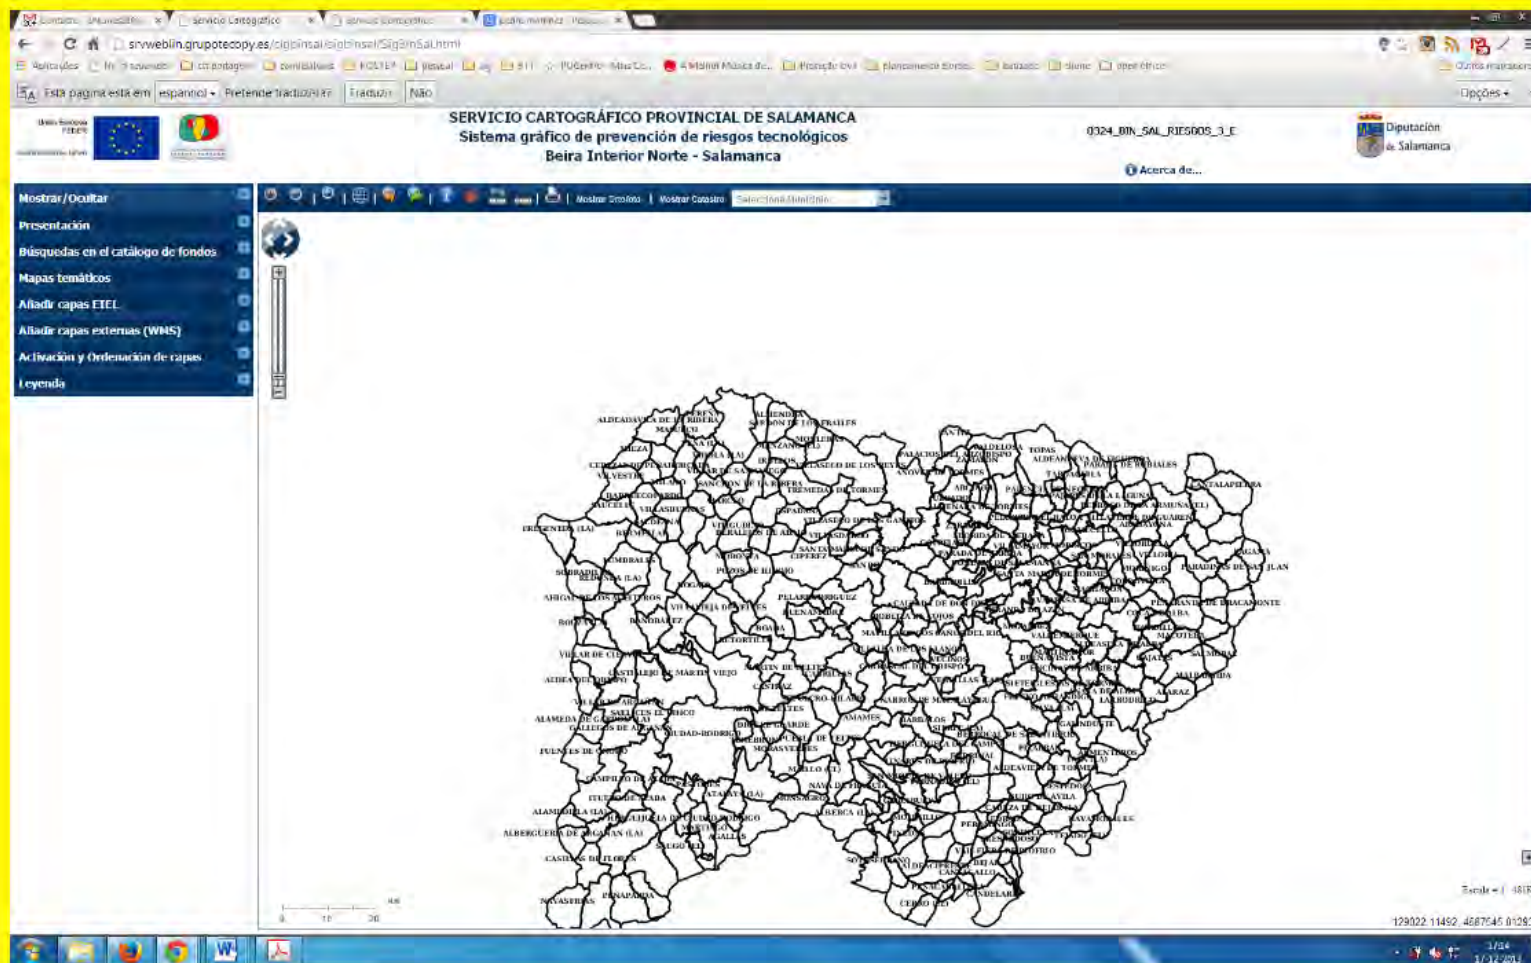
srvweblin.grupotecopy.es/sigpinsal/SigpinSal.html

Esta página está em espanhol Pretende traduzi-la? Traduzir Não

Opções

SERVICIO CARTOGRÁFICO PROVINCIAL DE SALAMANCA
Sistema gráfico de prevención de riesgos tecnológicos
Beira Interior Norte - Salamanca

0324_BIN_SAL_RIESGOS_3_E

Acerca de...

Diputación de Salamanca

Mostrar/Ocultar
Presentación
Búsquedas en el catálogo de fondos
Mapas temáticos
Añadir capas ETEL
Añadir capas externas (WMS)
Activación y Ordenación de capas
Leyenda

Mostrar Ortofoto | Mostrar Catastro

ALDEADÁVILA DE LA RIBERA
SARDÓN DE LOS FRAILES
VILVESTRE
FREGENEDA (LA)
SOBRADILLO
HINOJOSA DE DUERO
AHIGAL DE LOS ACEITEROS
BOUZA (LA)
VILLAR DE CIERVO
ALDEA DEL OBISPO
ALAMEDA DE GARDÓN (LA)
GALLEGOS DE ARGAÑÁN
FUENTES DE OÑORO
CASTILLEJO DE MARTÍN VIEJO
CIUDAD-RODRIGO
ALBERGUERÍA DE ARGAÑÁN (LA)
CASILLAS DE FLORES
NAVASFRÍAS
PEÑAPARDA
LEDESMA
VILLAR DE GALLIMAZO
TOPAS
CANTALAPIEDRA
PARADINAS DE SAN JUAN
PEÑARANDA DE BRACAMONTE
SALMORAL
ALARAZ
CEPEDA
BÉJAR
CANDELARIO
CERRO (EL)
NAVA DE FRANCIA
ALDEAVIEJA DE TORMES
ALBA DE TORMES
MAÍLLO (EL)
TAMAMES

Escala = 1 : 481

129022.11492, 4687645.01292